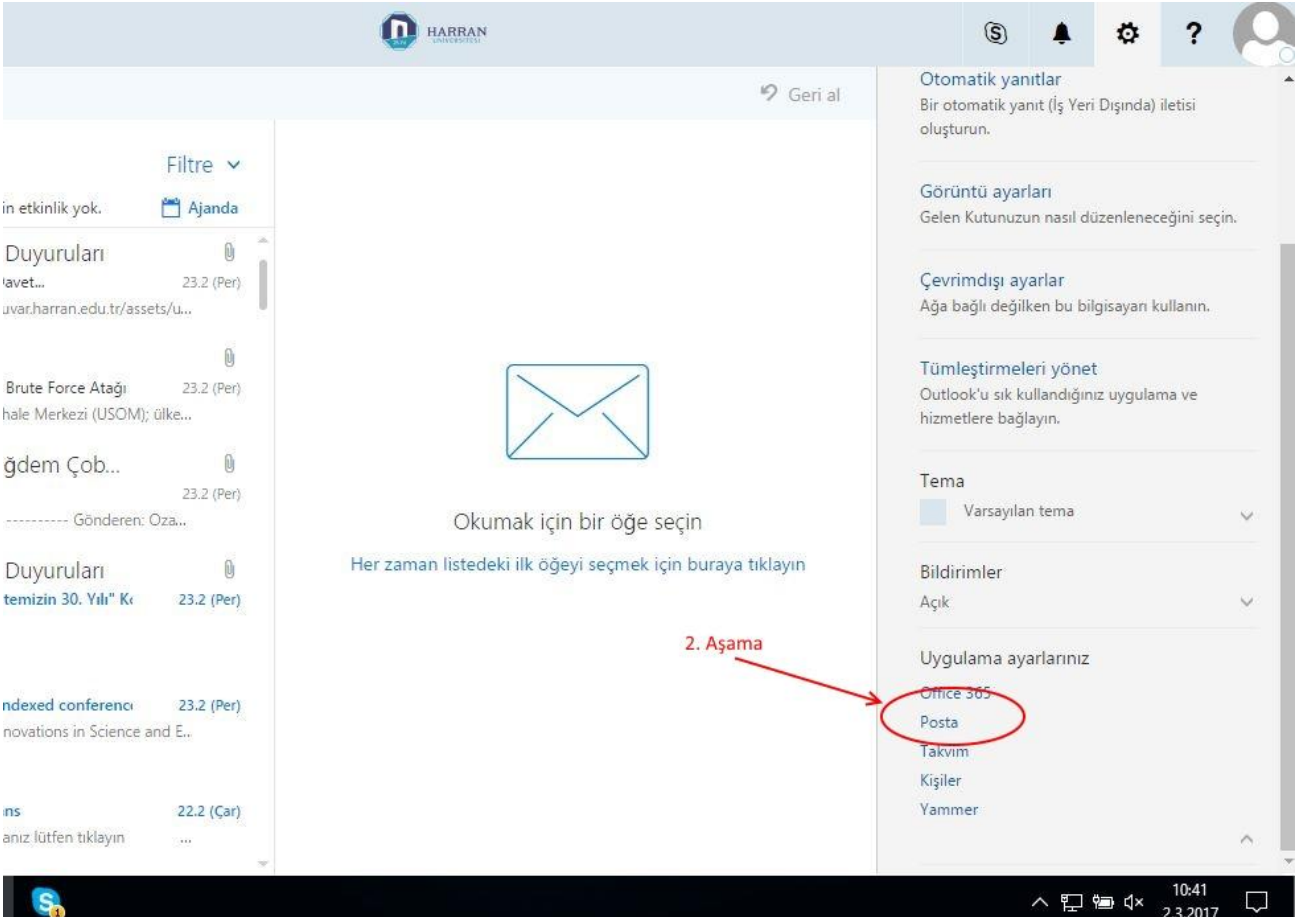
HARRAN ÜNİVERSİTESİ

Geri al

Filtre

in etkinlik yok.

Ajanda

Duyuruları
'avet... 23.2 (Per)
uvar.harran.edu.tr/assets/u...

Brute Force Atağı 23.2 (Per)
hale Merkezi (USOM); ülke...

ğdem Çob...
23.2 (Per)
---------- Gönderen: Oza...

Duyuruları
temizin 30. Yılı" K‹ 23.2 (Per)

ndexed conferenc‹ 23.2 (Per)
novations in Science and E..

ıns 22.2 (Çar)
anız lütfen tıklayın ...

Okumak için bir öğe seçin

Her zaman listedeki ilk öğeyi seçmek için buraya tıklayın

2. Aşama

Otomatik yanıtlar
Bir otomatik yanıt (İş Yeri Dışında) iletisi oluşturun.

Görüntü ayarları
Gelen Kutunuzun nasıl düzenleneceğini seçin.

Çevrimdışı ayarlar
Ağa bağlı değilken bu bilgisayarı kullanın.

Tümleştirmeleri yönet
Outlook'u sık kullandığınız uygulama ve hizmetlere bağlayın.

Tema
Varsayılan tema

Bildirimler
Açık

Uygulama ayarlarınız
Office 365
Posta
Takvim
Kişiler
Yammer

10:41
2.3.2017